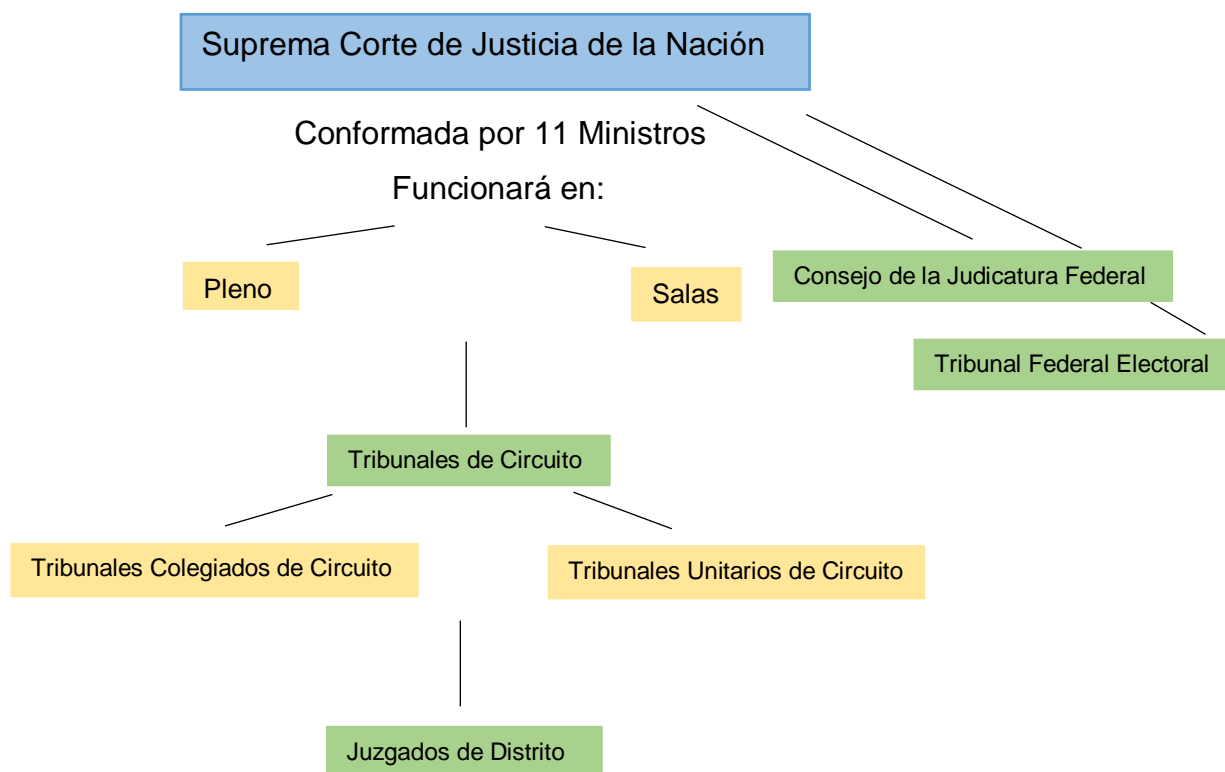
Suprema Corte de Justicia de la Nación

Conformada por 11 Ministros

Funcionará en:

Pleno

Salas

Consejo de la Judicatura Federal

Tribunal Federal Electoral

Tribunales de Circuito

Tribunales Colegiados de Circuito

Tribunales Unitarios de Circuito

Juzgados de Distrito